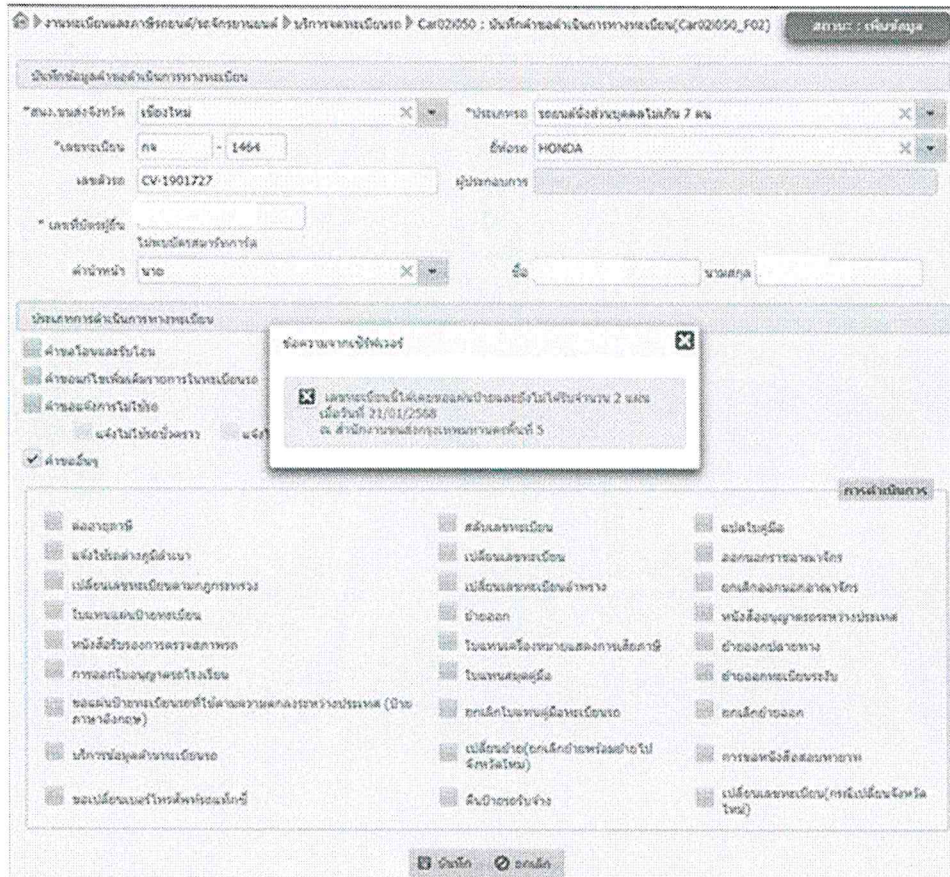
งานทะเบียนและภาษีรถยนต์/รถจักรยานยนต์ > บริการงานทะเบียนรถ > Car02i050 : บันทึกคำขอดำเนินการทางทะเบียน(Car02i050_F02)

สถานะ : เพิ่มข้อมูล

บันทึกข้อมูลคำขอดำเนินการทางทะเบียน

*สนง.ขนส่งจังหวัด เชียงใหม่

*ประเภทรถ รถยนต์นั่งส่วนบุคคลไม่เกิน 7 คน

*เลขทะเบียน กจ - 1464

ยี่ห้อรถ HONDA

เลขตัวรถ CV-1901727

ผู้ประกอบการ

* เลขที่บัตรผู้ยื่น

ไม่พบบัตรสมาร์ทการ์ด

คำนำหน้า นาย

ชื่อ

นามสกุล

ประเภทการดำเนินการทางทะเบียน

คำขอโอนและรับโอน

คำขอแก้ไขเพิ่มเติมรายการในทะเบียนรถ

คำขอแจ้งการไม่ใช้รถ

แจ้งไม่ใช้รถชั่วคราว

แจ้ง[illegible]

คำขออื่นๆ

ข้อความจากเซิร์ฟเวอร์

เลขทะเบียนนี้ได้เคยขอแผ่นป้ายและยังไม่ได้รับจำนวน 2 แผ่น เมื่อวันที่ 21/01/2568 ณ. สำนักงานขนส่งกรุงเทพมหานครพื้นที่ 5

การดำเนินการ

ต่ออายุภาษี

สลับเลขทะเบียน

แปลใบคู่มือ

แจ้งใช้รถต่างภูมิลำเนา

เปลี่ยนเลขทะเบียน

ออกนอกราชอาณาจักร

เปลี่ยนเลขทะเบียนตามกฎกระทรวง

เปลี่ยนเลขทะเบียนชั่วคราว

ยกเลิกออกนอกราชอาณาจักร

ใบแทนแผ่นป้ายทะเบียน

ย้ายออก

หนังสืออนุญาตรถระหว่างประเทศ

หนังสือรับรองการตรวจสภาพรถ

ใบแทนเครื่องหมายแสดงการเสียภาษี

ย้ายออกปลายทาง

การออกใบอนุญาตโรงเรียน

ใบแทนสมุดคู่มือ

ย้ายออกทะเบียนระงับ

ขอแผ่นป้ายทะเบียนรถที่ใช้ตามความตกลงระหว่างประเทศ (ป้ายภาษาอังกฤษ)

ยกเลิกใบแทนคู่มือทะเบียนรถ

ยกเลิกย้ายออก

บริการข้อมูลด้านทะเบียนรถ

เปลี่ยนย้าย(ยกเลิกย้ายหรือย้ายไปจังหวัดใหม่)

การขอหนังสือสอบหายาก

ขอเปลี่ยนเบอร์โทรศัพท์รถแท็กซี่

คืนป้ายรถรับจ้าง

เปลี่ยนเลขทะเบียน(กรณีเปลี่ยนจังหวัดใหม่)

บันทึก ยกเลิก